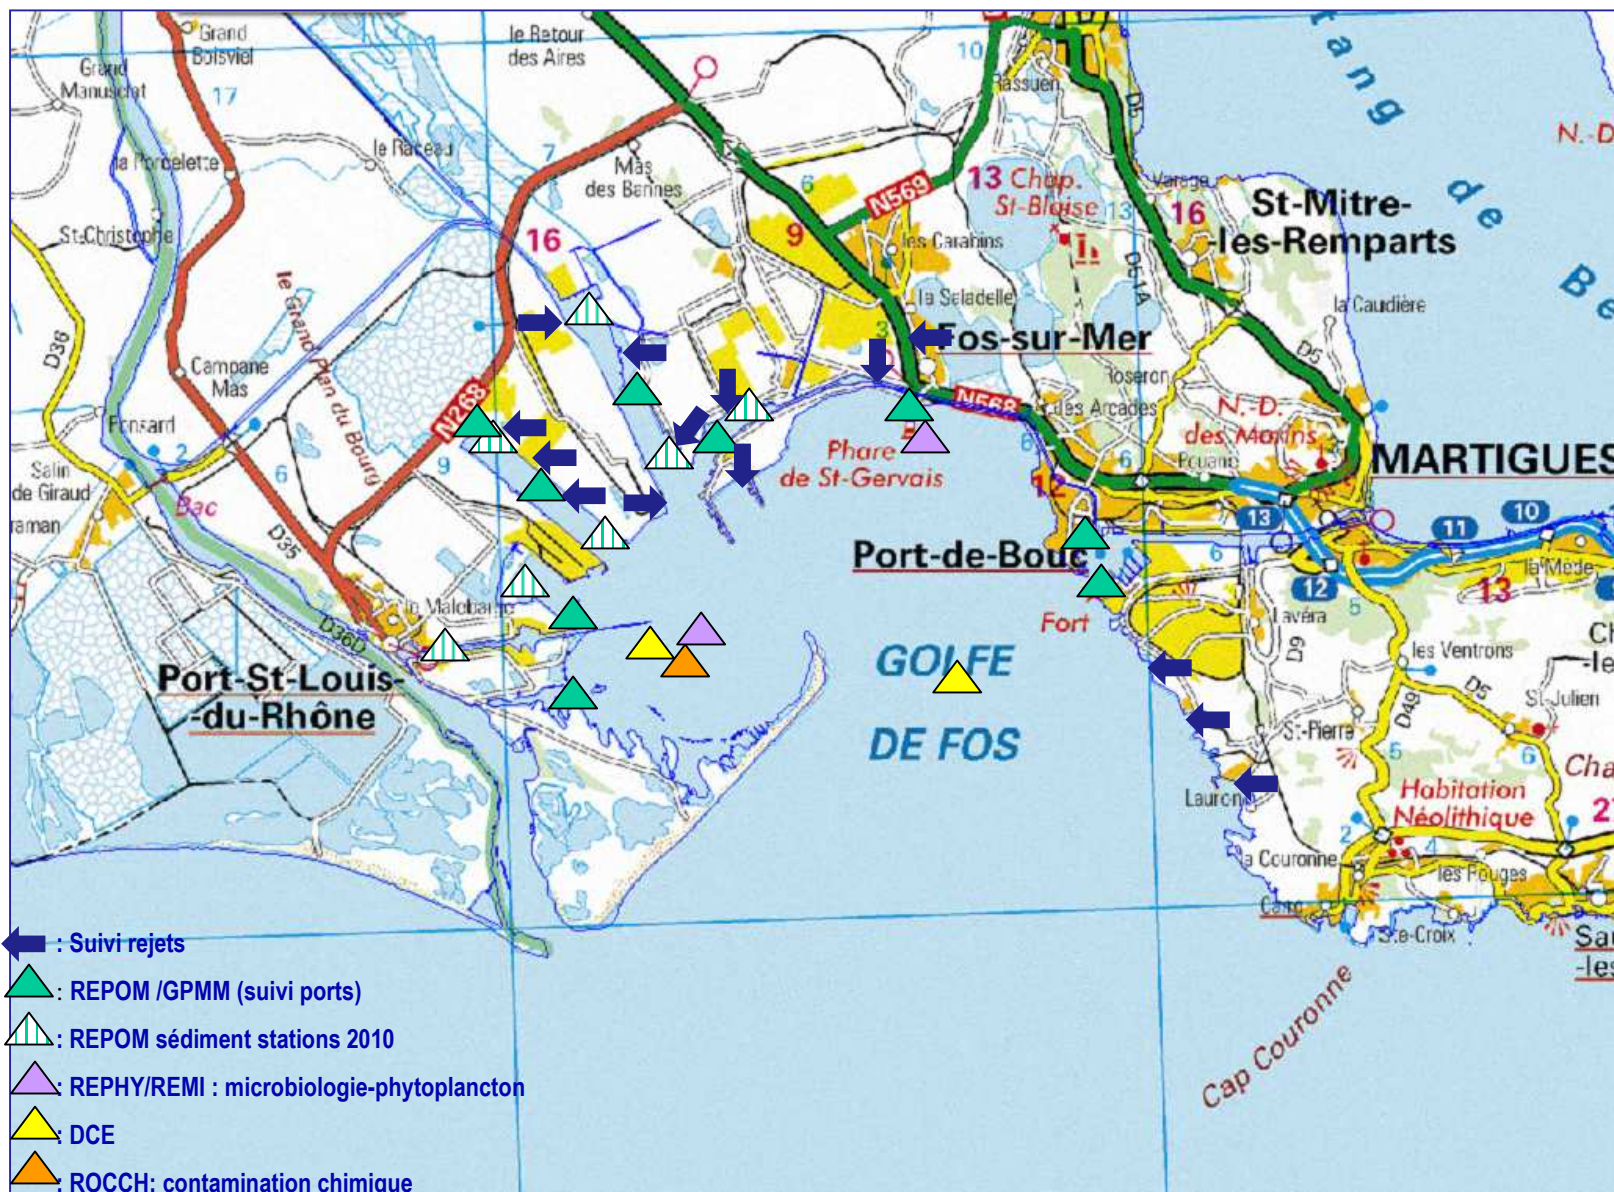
Grand Boisviel
Grand Manusclat
17
le Betour des Aires
10
Rassuen
D5
tang de Be
N.-D
la Porcelette
le Radeau
7
Mas des Bannes
6
N569
13 Chap. St-Blaise
13
16
St-Mitre-les-Remparts
St-Christophe
le Grand Plan du Bourg
16
9
les Carabins
la Seladelle
D5
la Caudière
D36
Campane Mas
N268
Fos-sur-Mer
Roseron
Ponsard
N568
les Arcades
N.-D. des Marins
Salin de Giraud
2
6
9
Phare de St-Gervais
6
Pouane
MARTIGUES
raman
Bac
D35
12
13
11
10
Port-de-Bouc
6
12
la Mède
13
Fort
Lavéra
5
Ch -le
la Malobarde
D36D
D9
les Ventrons
Port-St-Louis-du-Rhône
GOLFE
D5
St-Julien
D49
St-Pierre
DE FOS
6
Cha
Lauron
Habitation Néolithique
2
27
la Couronne
4
les Fouges
Carro
Ste-Croix
Sa -les
Cap Couronne
: Suivi rejets
: REPOM /GPMM (suivi ports)
: REPOM sédiment stations 2010
: REPHY/REMI : microbiologie-phytoplancton
: DCE
: ROCCH: contamination chimique